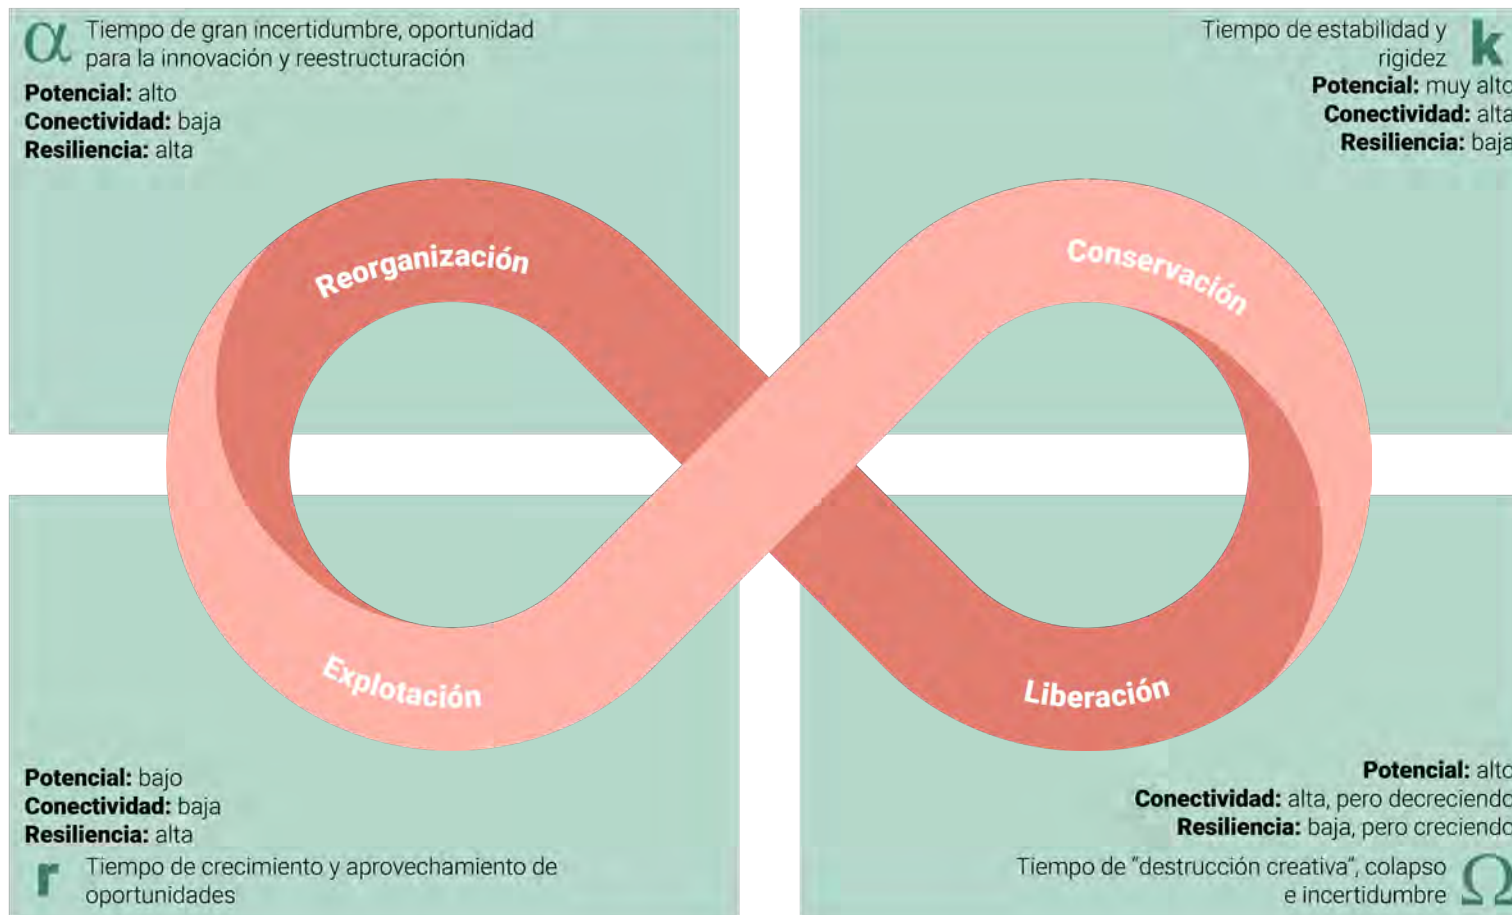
$\alpha$ Tiempo de gran incertidumbre, oportunidad para la innovación y reestructuración
**Potencial:** alto
**Conectividad:** baja
**Resiliencia:** alta

Tiempo de estabilidad y rigidez **k**
**Potencial:** muy alto
**Conectividad:** alta
**Resiliencia:** baja

Reorganización

Conservación

Explotación

Liberación

**Potencial:** bajo
**Conectividad:** baja
**Resiliencia:** alta
**r** Tiempo de crecimiento y aprovechamiento de oportunidades

**Potencial:** alto
**Conectividad:** alta, pero decreciendo
**Resiliencia:** baja, pero creciendo
Tiempo de "destrucción creativa", colapso e incertidumbre $\Omega$